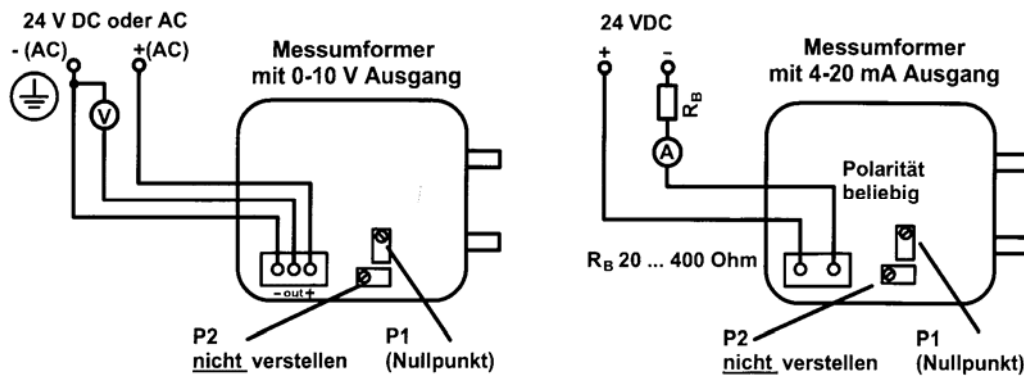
24 V DC oder AC
- (AC)
+(AC)

Messumformer
mit 0-10 V Ausgang

V

- out +

P2
nicht verstellen

P1
(Nullpunkt)

24 VDC
+
-

$R_B$

A

Messumformer
mit 4-20 mA Ausgang

Polarität
beliebig

$R_B$ 20 ... 400 Ohm

P2
nicht verstellen

P1
(Nullpunkt)